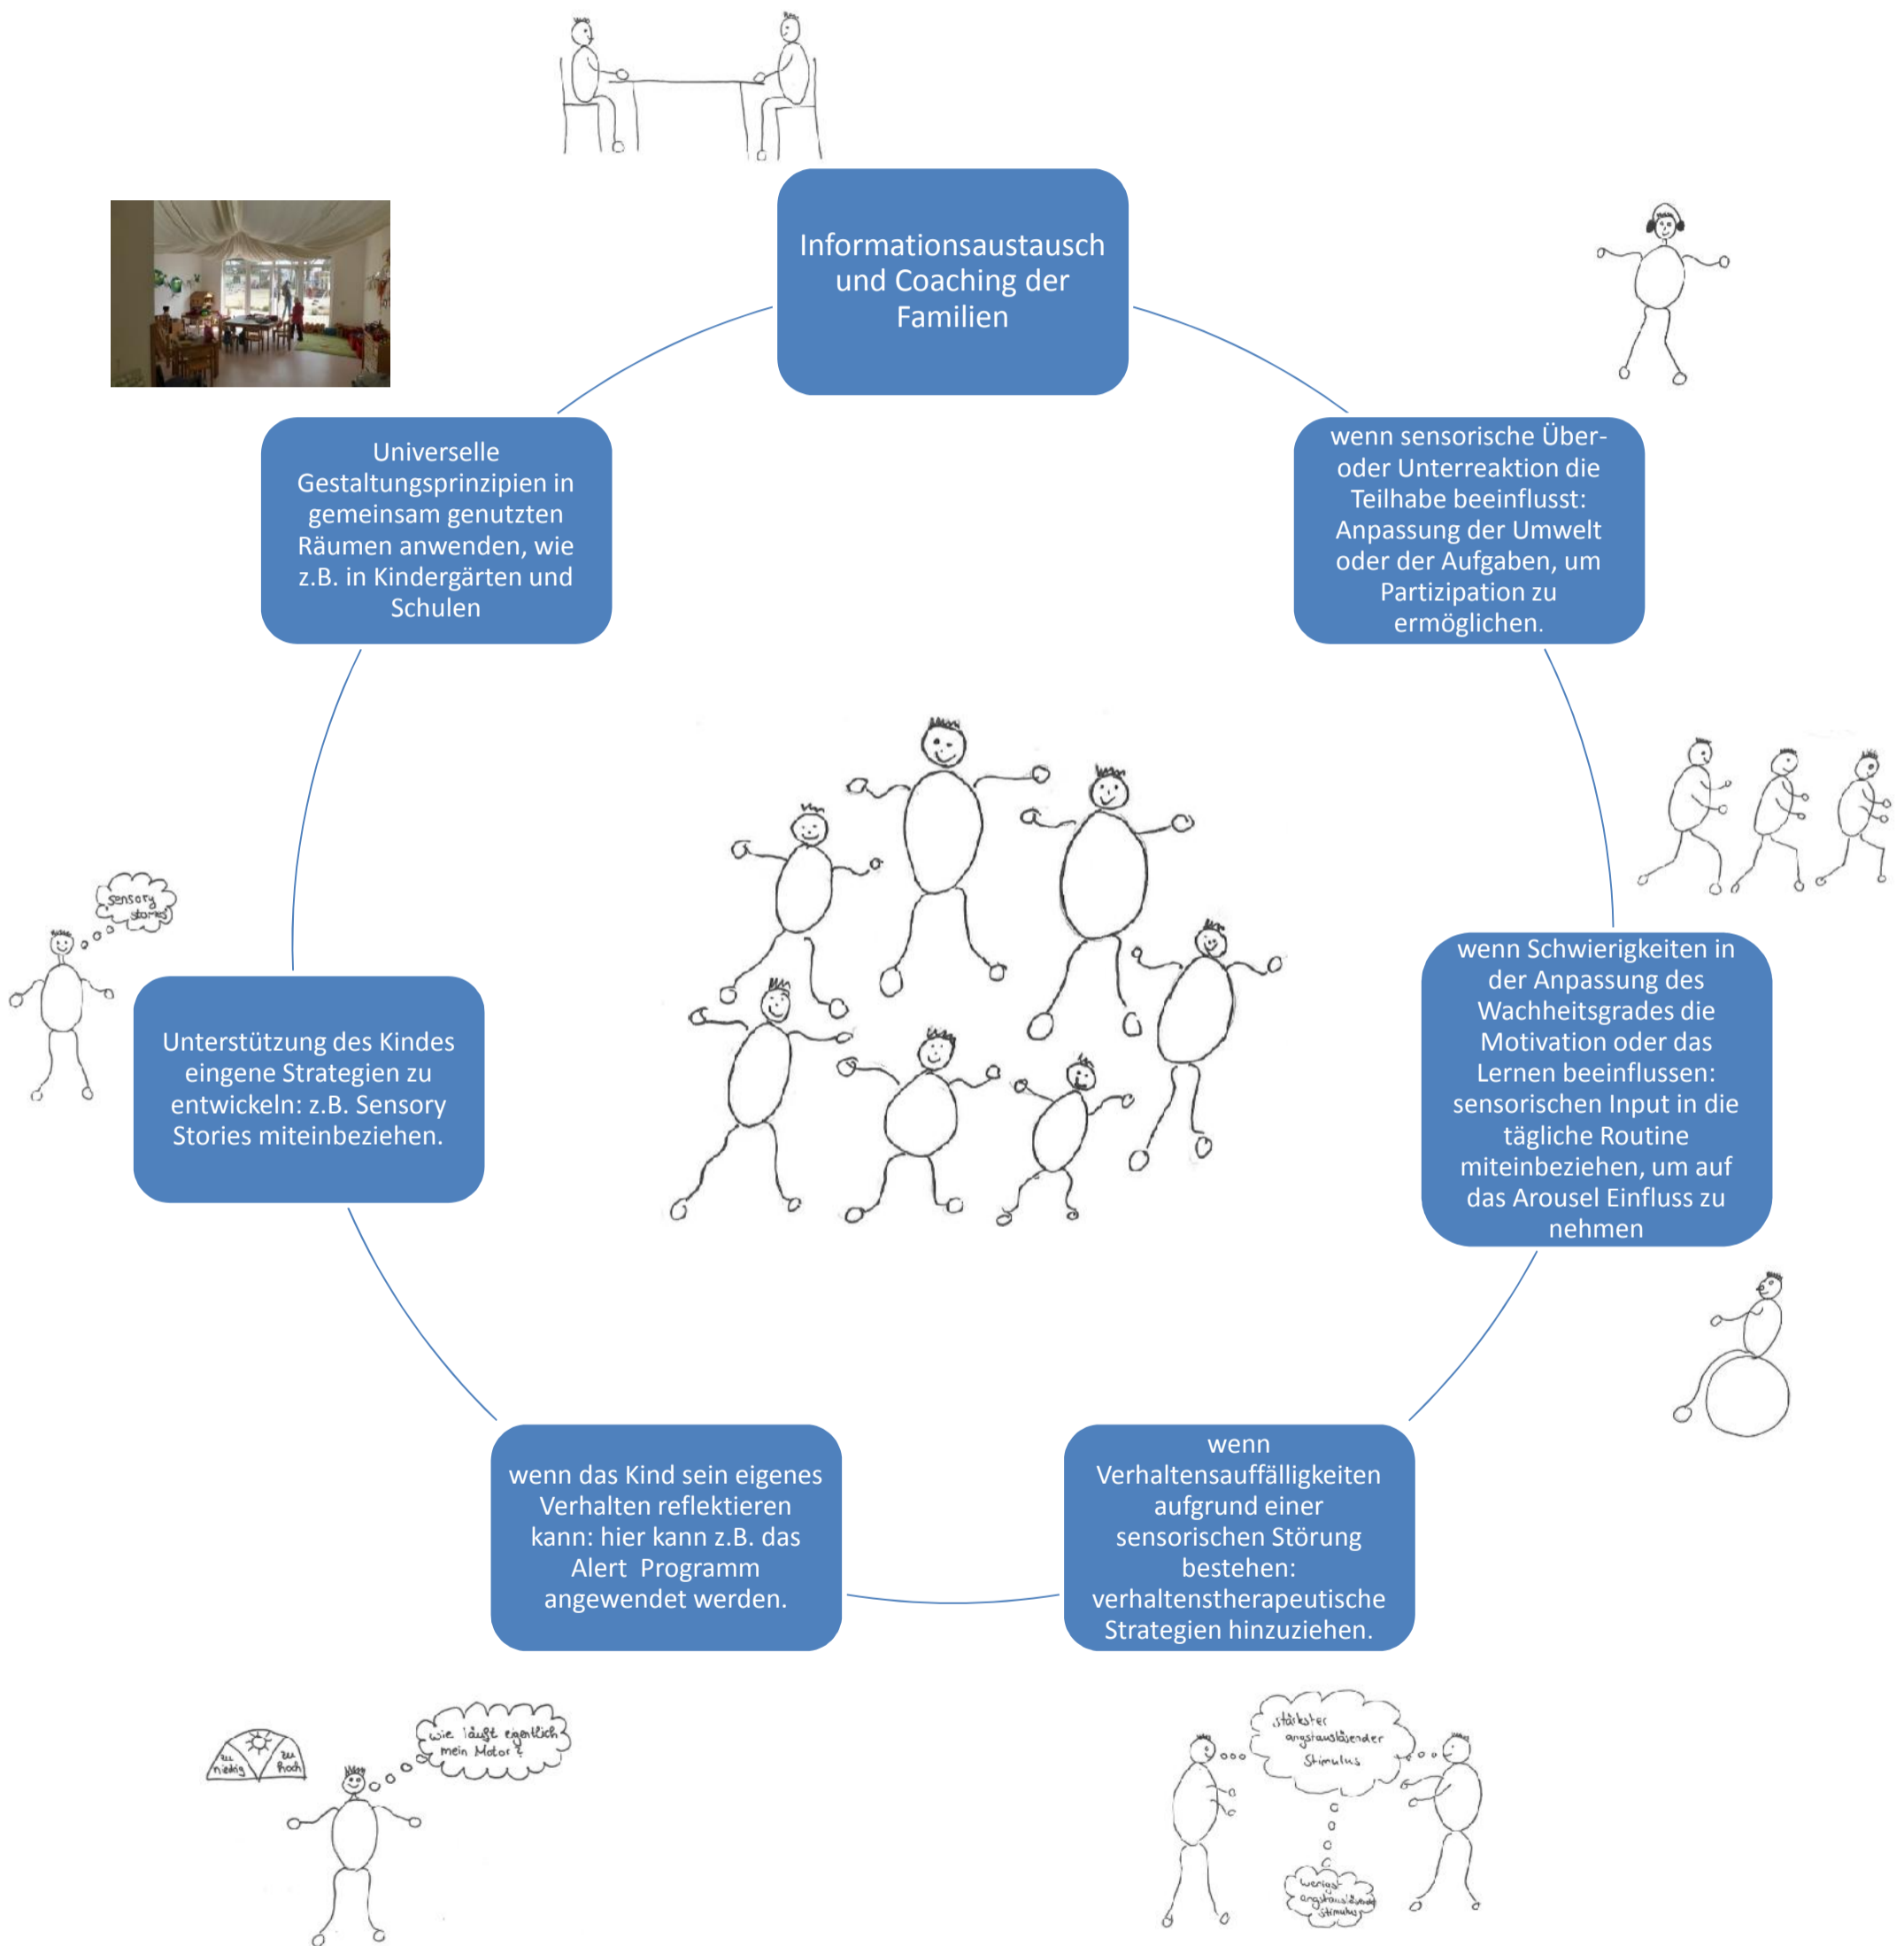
Informationsaustausch und Coaching der Familien

wenn sensorische Über- oder Unterreaktion die Teilhabe beeinflusst: Anpassung der Umwelt oder der Aufgaben, um Partizipation zu ermöglichen.

wenn Schwierigkeiten in der Anpassung des Wachheitsgrades die Motivation oder das Lernen beeinflussen: sensorischen Input in die tägliche Routine miteinbeziehen, um auf das Arousel Einfluss zu nehmen

wenn Verhaltensauffälligkeiten aufgrund einer sensorischen Störung bestehen: verhaltenstherapeutische Strategien hinzuziehen.

wenn das Kind sein eigenes Verhalten reflektieren kann: hier kann z.B. das Alert Programm angewendet werden.

Unterstützung des Kindes eingene Strategien zu entwickeln: z.B. Sensory Stories miteinbeziehen.

Universelle Gestaltungsprinzipien in gemeinsam genutzten Räumen anwenden, wie z.B. in Kindergärten und Schulen

Sensory stories

zu niedrig
zu hoch
wie läuft eigentlich mein Motor?

stärkster angstauslösender Stimulus

weniger angstauslösender Stimulus